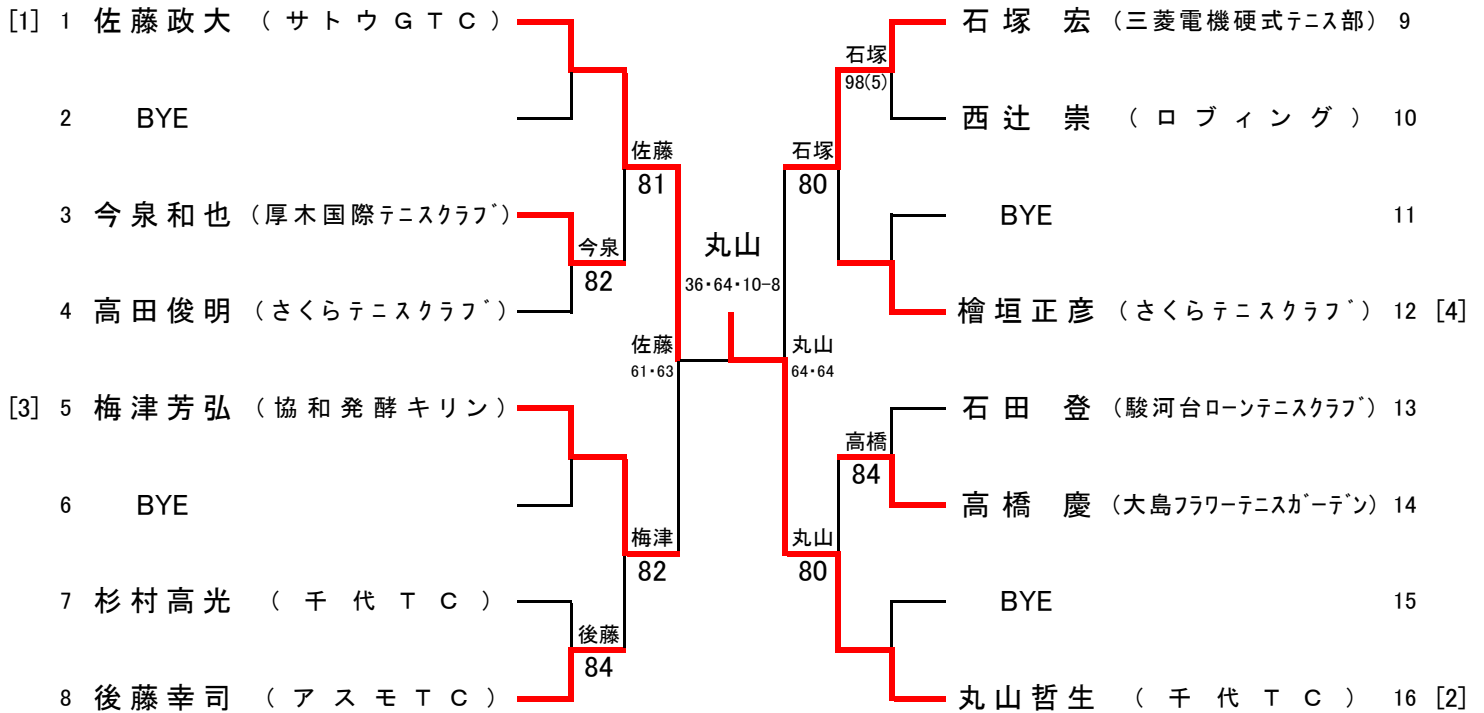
[1] 1 佐藤政大 （サトウＧＴＣ）
2 BYE
3 今泉和也 （厚木国際ﾃﾆｽｸﾗﾌﾞ）
4 高田俊明 （さくらﾃﾆｽｸﾗﾌﾞ）
[3] 5 梅津芳弘 （協和発酵キリン）
6 BYE
7 杉村高光 （千代ＴＣ）
8 後藤幸司 （アスモＴＣ）

今泉
82
佐藤
81
梅津
82
後藤
84
佐藤
61・63

丸山
36・64・10-8

石塚
98(5)
石塚
80
高橋
84
丸山
80
丸山
64・64

石塚　宏 （三菱電機硬式ﾃﾆｽ部） 9
西辻　崇 （ロブィング） 10
BYE 11
檜垣正彦 （さくらﾃﾆｽｸﾗﾌﾞ） 12 [4]
石田　登 （駿河台ローンﾃﾆｽｸﾗﾌﾞ） 13
高橋　慶 （大島ﾌﾗﾜｰﾃﾆｽｶﾞｰﾃﾞﾝ） 14
BYE 15
丸山哲生 （千代ＴＣ） 16 [2]